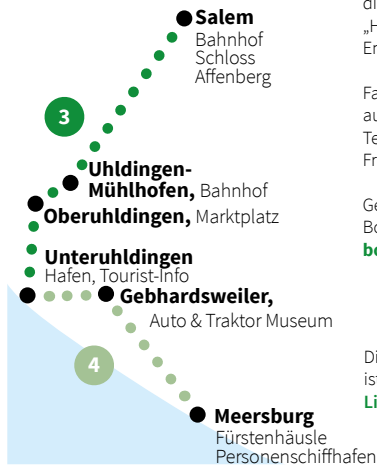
Salem
Bahnhof
Schloss
Affenberg

3

Uhldingen-Mühlhofen, Bahnhof

Oberuhldingen, Marktplatz

Unteruhldingen
Hafen, Tourist-Info

Gebhardsweiler,
Auto & Traktor Museum

4

Meersburg
Fürstenhäusle
Personenschiffhafen

di
„H
Er

Fa
au
Te
Fr

Ge
Bo
be

Di
ist
Li